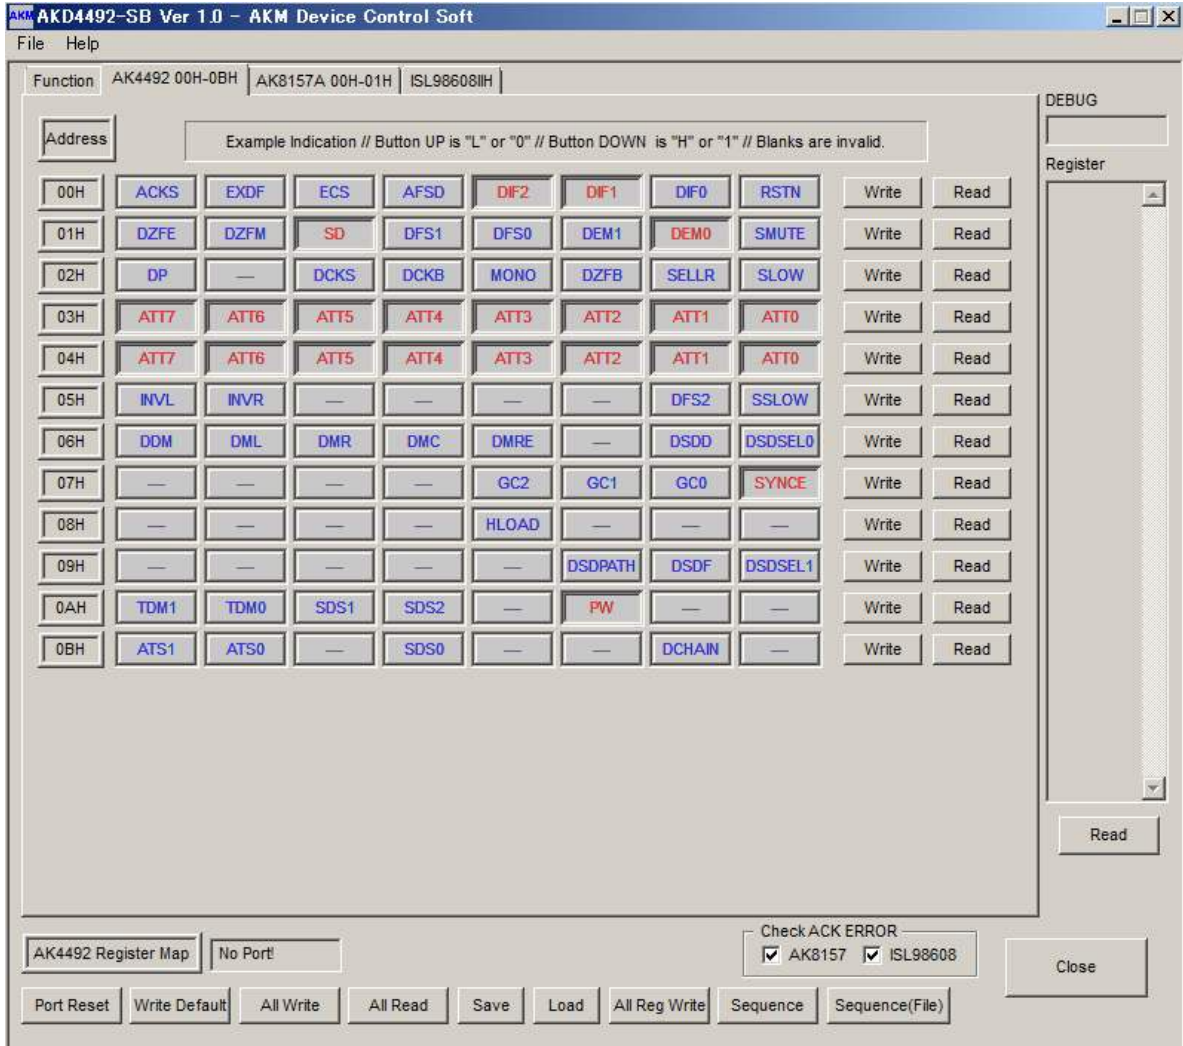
AKM AKD4492-SB Ver 1.0 - AKM Device Control Soft

File Help

Function | AK4492 00H-0BH | AK8157A 00H-01H | ISL98608IIH

DEBUG

Register

Address

Example Indication // Button UP is "L" or "0" // Button DOWN is "H" or "1" // Blanks are invalid.

| | | | | | | | | | | |
|---|---|---|---|---|---|---|---|---|---|---|
| 00H | ACKS | EXDF | ECS | AFSD | DIF2 | DIF1 | DIF0 | RSTN | Write | Read |
| 01H | DZFE | DZFM | SD | DFS1 | DFS0 | DEM1 | DEM0 | SMUTE | Write | Read |
| 02H | DP | — | DCKS | DCKB | MONO | DZFB | SELLR | SLOW | Write | Read |
| 03H | ATT7 | ATT6 | ATT5 | ATT4 | ATT3 | ATT2 | ATT1 | ATT0 | Write | Read |
| 04H | ATT7 | ATT6 | ATT5 | ATT4 | ATT3 | ATT2 | ATT1 | ATT0 | Write | Read |
| 05H | INVL | INVR | — | — | — | — | DFS2 | SSLOW | Write | Read |
| 06H | DDM | DML | DMR | DMC | DMRE | — | DSDD | DSDSEL0 | Write | Read |
| 07H | — | — | — | — | GC2 | GC1 | GC0 | SYNCE | Write | Read |
| 08H | — | — | — | — | HLOAD | — | — | — | Write | Read |
| 09H | — | — | — | — | — | DSDPATH | DSDF | DSDSEL1 | Write | Read |
| 0AH | TDM1 | TDM0 | SDS1 | SDS2 | — | PW | — | — | Write | Read |
| 0BH | ATS1 | ATS0 | — | SDS0 | — | — | DCHAIN | — | Write | Read |

Read

AK4492 Register Map | No Port!

Check ACK ERROR
AK8157 ISL98608

Close

Port Reset | Write Default | All Write | All Read | Save | Load | All Reg Write | Sequence | Sequence(File)